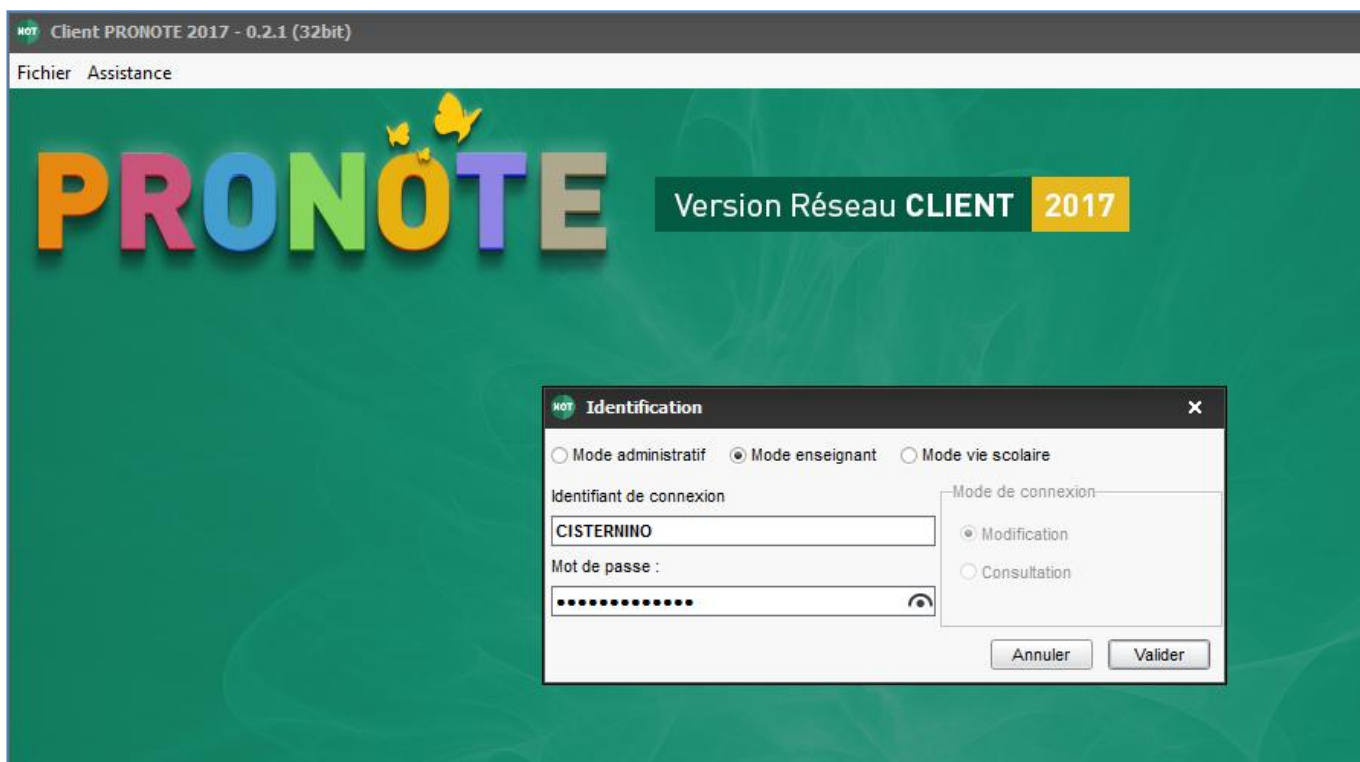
NOT Client PRONOTE 2017 - 0.2.1 (32bit)

Fichier Assistance

PRONOTE

Version Réseau CLIENT 2017

NOT Identification

×

Mode administratif Mode enseignant Mode vie scolaire

Identifiant de connexion

CISTERNINO

Mot de passe :

••••••••••••••

Mode de connexion

Modification

Consultation

Annuler Valider